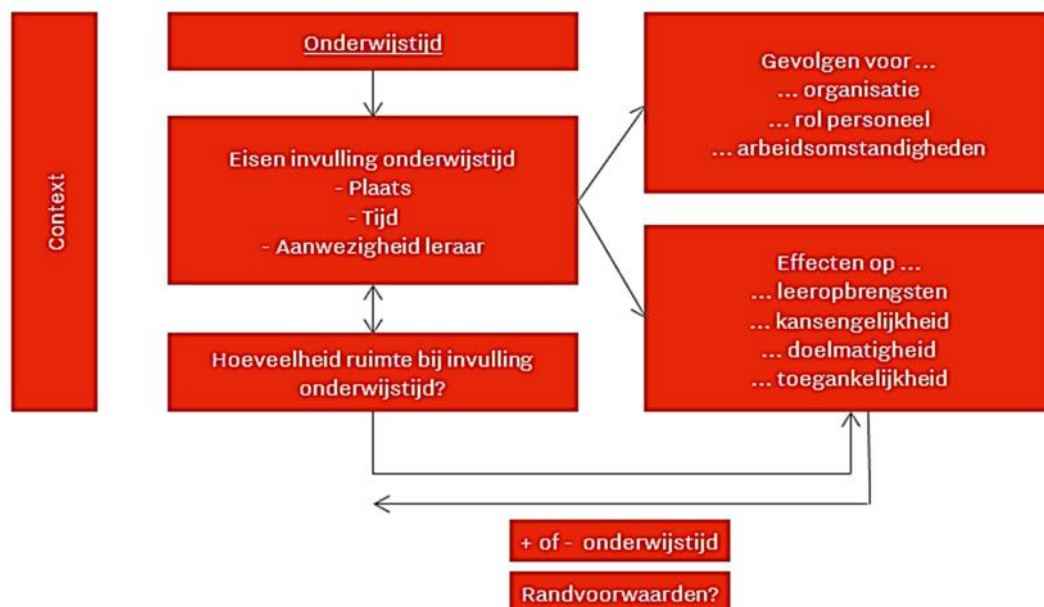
Context

Onderwijstijd

Eisen invulling onderwijstijd
- Plaats
- Tijd
- Aanwezigheid leraar

Hoeveelheid ruimte bij invulling onderwijstijd?

Gevolgen voor ...
... organisatie
... rol personeel
... arbeidsomstandigheden

Effecten op ...
... leeropbrengsten
... kansengelijkheid
... doelmatigheid
... toegankelijkheid

+ of - onderwijstijd

Randvoorwaarden?